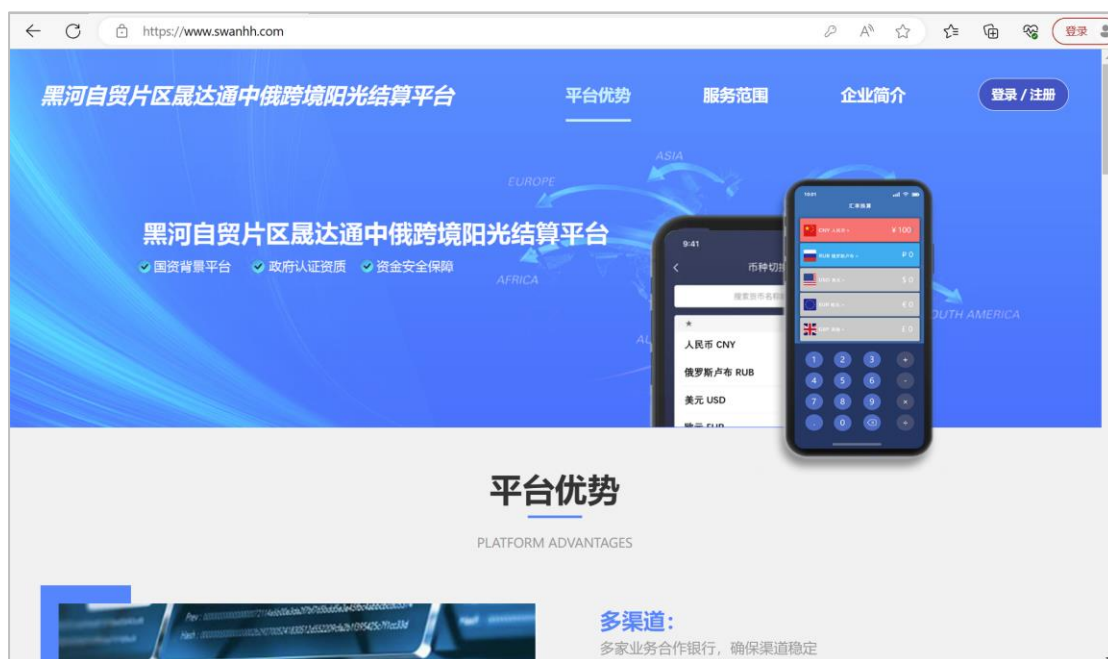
https://www.swanhh.com

登录

黑河自贸片区晟达通中俄跨境阳光结算平台

平台优势

服务范围

企业简介

登录 / 注册

ASIA

EUROPE

AFRICA

SOUTH AMERICA

黑河自贸片区晟达通中俄跨境阳光结算平台

国资背景平台 政府认证资质 资金安全保障

9:41

币种切换

人民币 CNY

俄罗斯卢布 RUB

美元 USD

欧元 EUR

CNY

¥ 100

RUB

P 0

$ 0

€ 0

£ 0

平台优势

PLATFORM ADVANTAGES

多渠道:

多家业务合作银行，确保渠道稳定